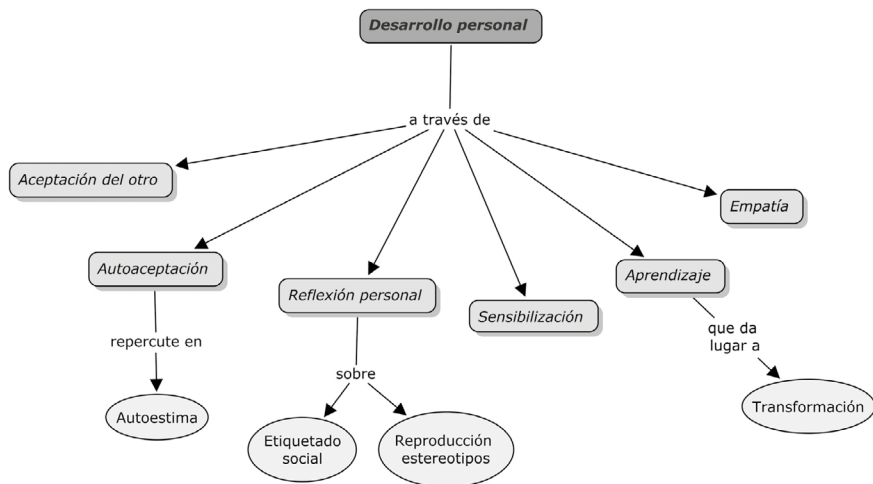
Desarrollo personal

a través de

Aceptación del otro

Empatía

Autoaceptación

Reflexión personal

Sensibilización

Aprendizaje

repercute en

Autoestima

sobre

Etiquetado social

Reproducción estereotipos

que da lugar a

Transformación